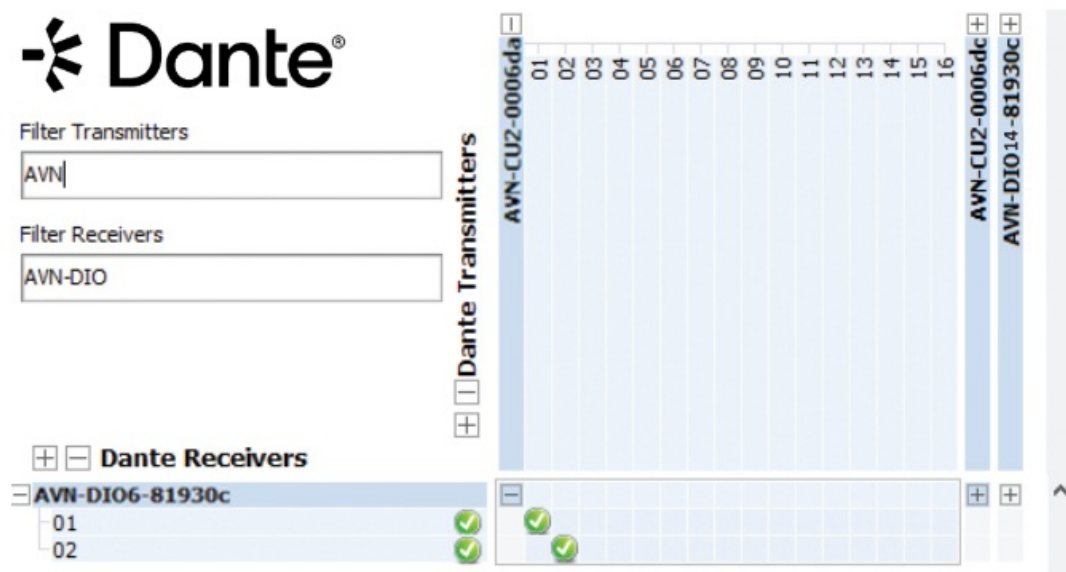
Dante®

Filter Transmitters

AVN

Filter Receivers

AVN-DIO

Dante Transmitters

AVN-CU2-0006da

01 02 03 04 05 06 07 08 09 10 11 12 13 14 15 16

AVN-CU2-0006dc

AVN-DIO14-81930c

Dante Receivers

AVN-DIO6-81930c

01

02